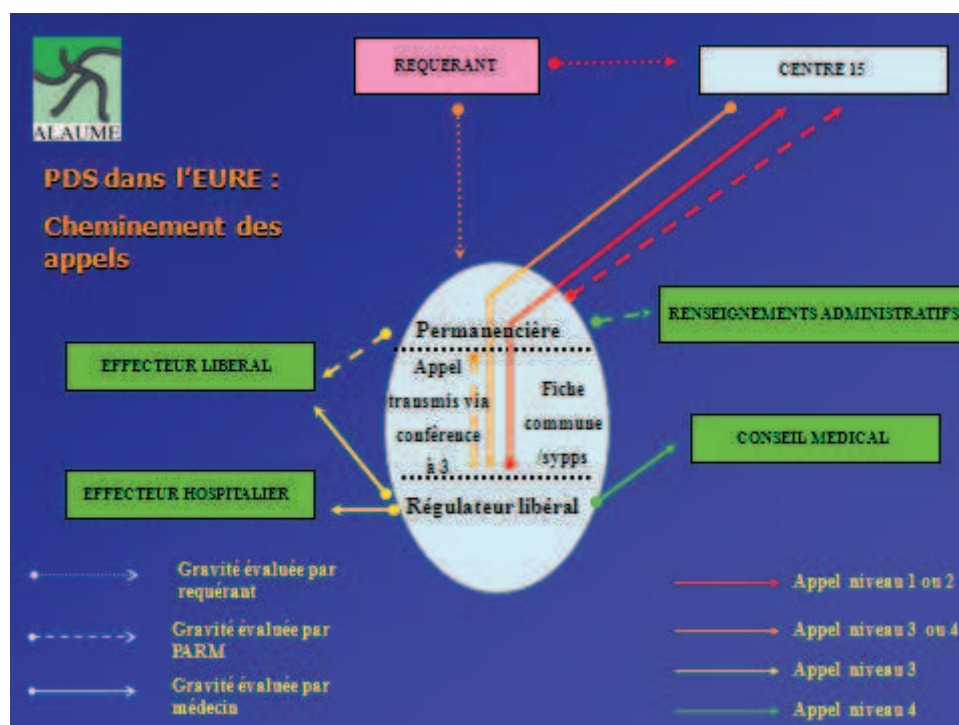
ALAUME

PDS dans l'EURE :

Cheminement des appels

REQUERANT

CENTRE 15

RENSEIGNEMENTS ADMINISTRATIFS

EFFECTEUR LIBERAL

Permanencière

Appel transmis via conférence à 3

Fiche commune /sypps

Régulateur libéral

CONSEIL MEDICAL

EFFECTEUR HOSPITALIER

Gravité évaluée par requérant

Gravité évaluée par PARM

Gravité évaluée par médecin

Appel niveau 1 ou 2

Appel niveau 3 ou 4

Appel niveau 3

Appel niveau 4